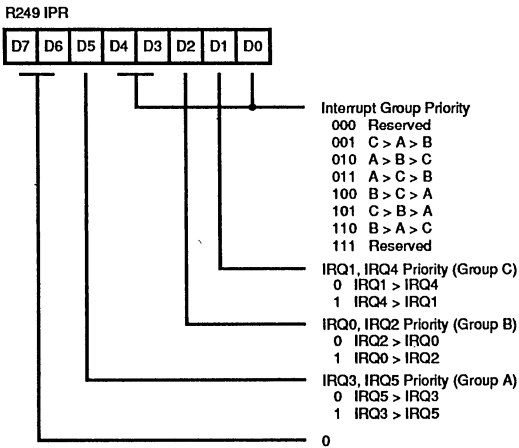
R249 IPR

| D7 | D6 | D5 | D4 | D3 | D2 | D1 | D0 |
|---|---|---|---|---|---|---|---|

Interrupt Group Priority
000 Reserved
001 C > A > B
010 A > B > C
011 A > C > B
100 B > C > A
101 C > B > A
110 B > A > C
111 Reserved

IRQ1, IRQ4 Priority (Group C)
0 IRQ1 > IRQ4
1 IRQ4 > IRQ1

IRQ0, IRQ2 Priority (Group B)
0 IRQ2 > IRQ0
1 IRQ0 > IRQ2

IRQ3, IRQ5 Priority (Group A)
0 IRQ5 > IRQ3
1 IRQ3 > IRQ5

0